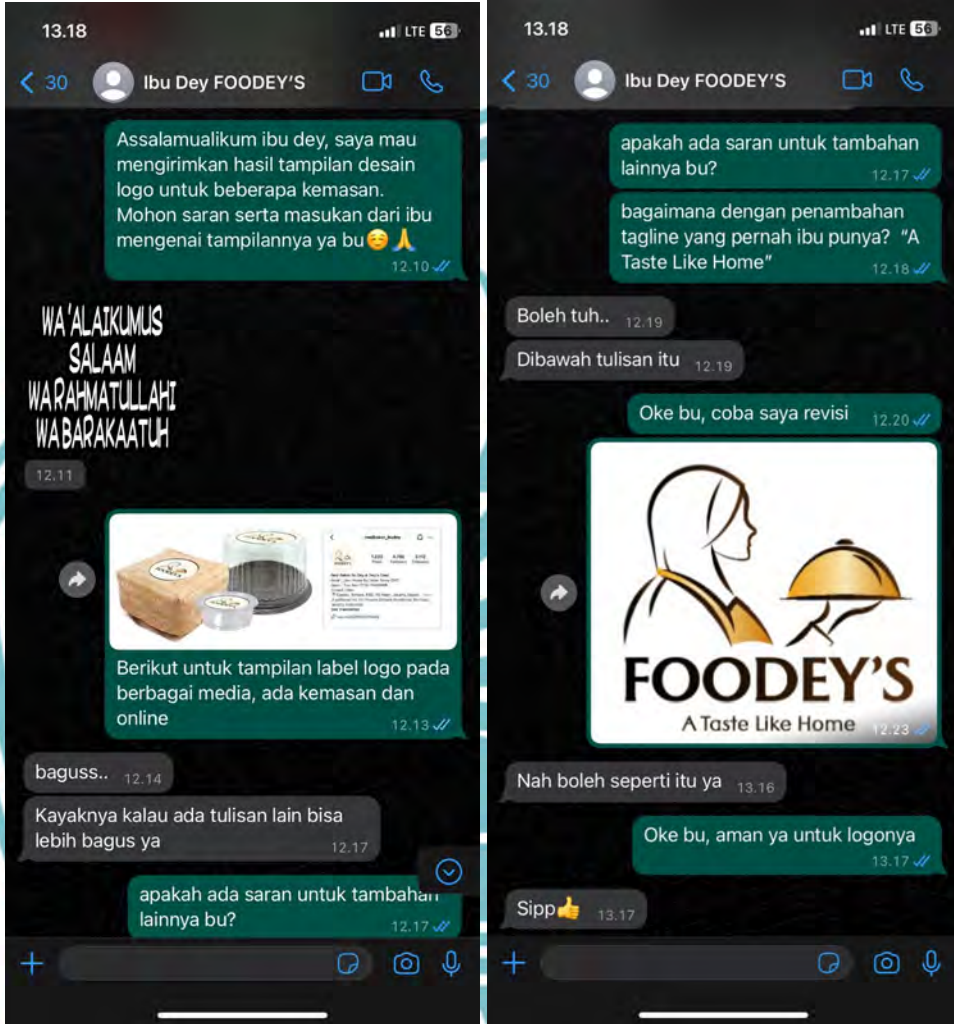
13.18
LTE 56
< 30
Ibu Dey FOODEY'S

Assalamualikum ibu dey, saya mau mengirimkan hasil tampilan desain logo untuk beberapa kemasan. Mohon saran serta masukan dari ibu mengenai tampilannya ya bu☺️🙏 12.10

WA'ALAIKUMUS SALAAM WARAHMATULLAHI WABARAKAATUH
12.11

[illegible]

Berikut untuk tampilan label logo pada berbagai media, ada kemasan dan online 12.13

baguss.. 12.14

Kayaknya kalau ada tulisan lain bisa lebih bagus ya 12.17

apakah ada saran untuk tambahan lainnya bu? 12.17

13.18
LTE 56
< 30
Ibu Dey FOODEY'S

apakah ada saran untuk tambahan lainnya bu? 12.17

bagaimana dengan penambahan tagline yang pernah ibu punya? "A Taste Like Home" 12.18

Boleh tuh.. 12.19

Dibawah tulisan itu 12.19

Oke bu, coba saya revisi 12.20

FOODEY'S
A Taste Like Home 12.23

Nah boleh seperti itu ya 13.16

Oke bu, aman ya untuk logonya 13.17

Sipp👍 13.17